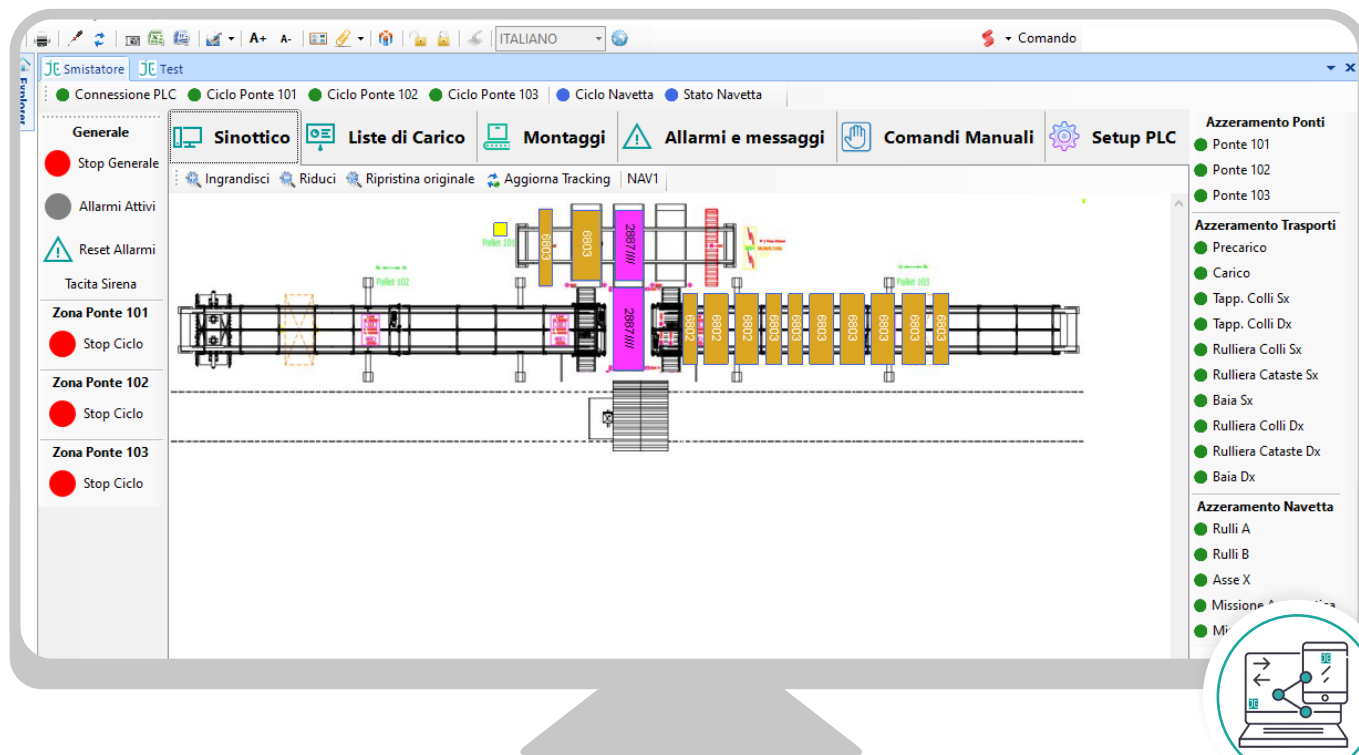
A+ A- ITALIANO Comando

Smistatore Test

Explorer

Connessione PLC Ciclo Ponte 101 Ciclo Ponte 102 Ciclo Ponte 103 Ciclo Navetta Stato Navetta

Generale
Stop Generale
Allarmi Attivi
Reset Allarmi
Tacita Sirena

Zona Ponte 101
Stop Ciclo

Zona Ponte 102
Stop Ciclo

Zona Ponte 103
Stop Ciclo

Sinottico | Liste di Carico | Montaggi | Allarmi e messaggi | Comandi Manuali | Setup PLC

Ingrandisci Riduci Ripristina originale Aggiorna Tracking NAV1

Pallet 101
Pallet 102
Pallet 103
6803 6803 2887//// 2887////
6802 6802 6802 6803 6803 6803 6803 6803 6803 6803

Azzeramento Ponti
Ponte 101
Ponte 102
Ponte 103

Azzeramento Trasporti
Precarico
Carico
Tapp. Colli Sx
Tapp. Colli Dx
Rulliera Colli Sx
Rulliera Cataste Sx
Baia Sx
Rulliera Colli Dx
Rulliera Cataste Dx
Baia Dx

Azzeramento Navetta
Rulli A
Rulli B
Asse X
Missione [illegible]
Mi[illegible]